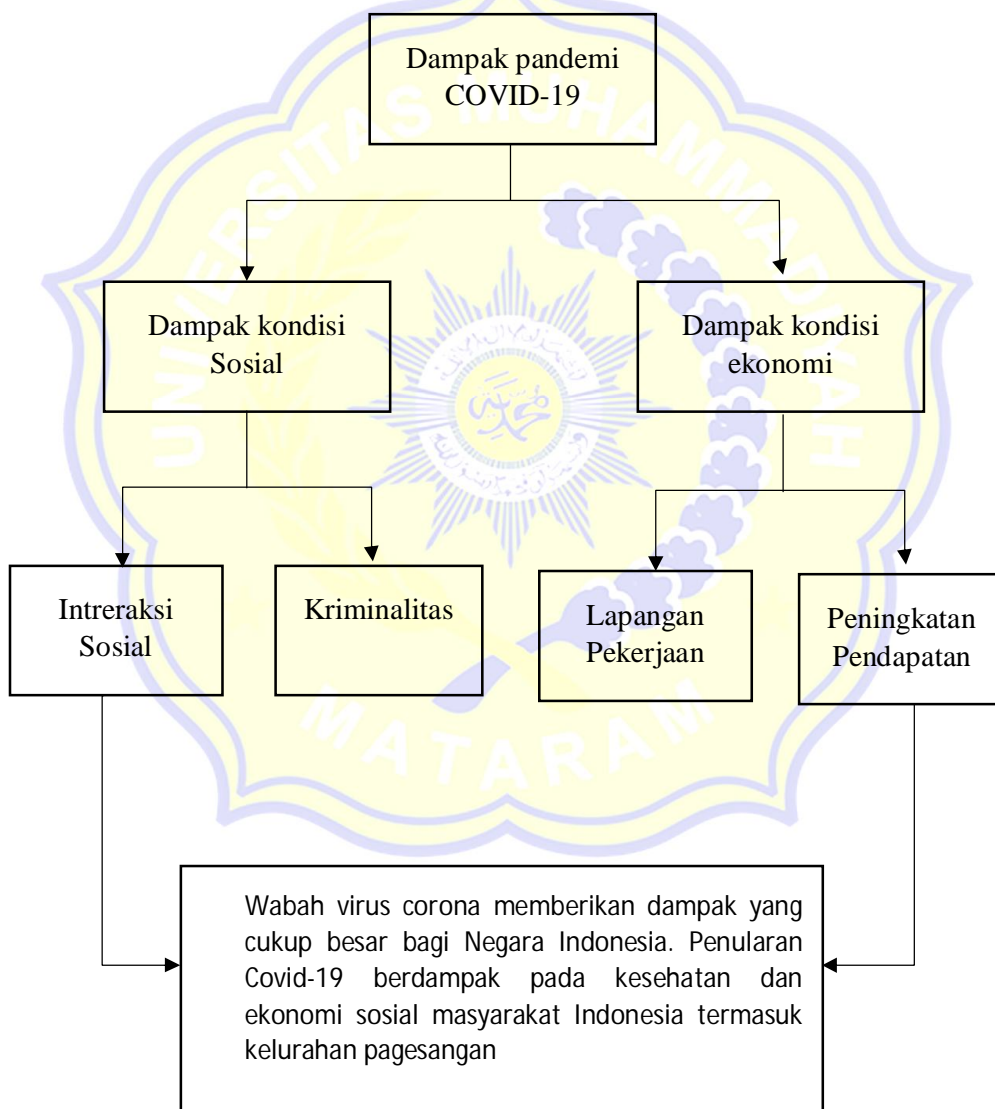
Dampak pandemi COVID-19

Dampak kondisi Sosial

Dampak kondisi ekonomi

Intreraksi Sosial

Kriminalitas

Lapangan Pekerjaan

Peningkatan Pendapatan

Wabah virus corona memberikan dampak yang cukup besar bagi Negara Indonesia. Penularan Covid-19 berdampak pada kesehatan dan ekonomi sosial masyarakat Indonesia termasuk kelurahan pagesangan

UNIVERSITAS MUHAMMADIYAH MATARAM